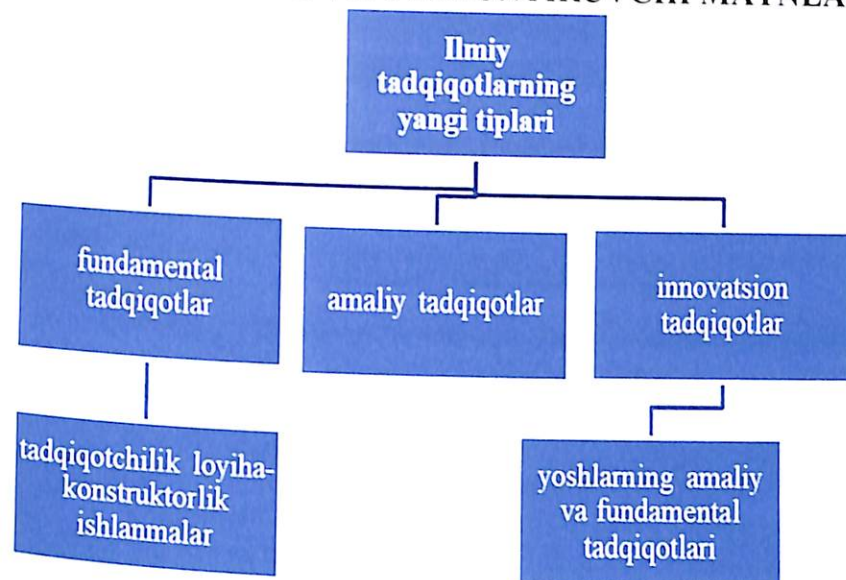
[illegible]

Ilmiy tadqiqotlarning yangi tiplari

fundamental tadqiqotlar

amaliy tadqiqotlar

innovatsion tadqiqotlar

tadqiqotchilik loyiha-konstruktorlik ishlanmalar

yoshlarning amaliy va fundamental tadqiqotlari